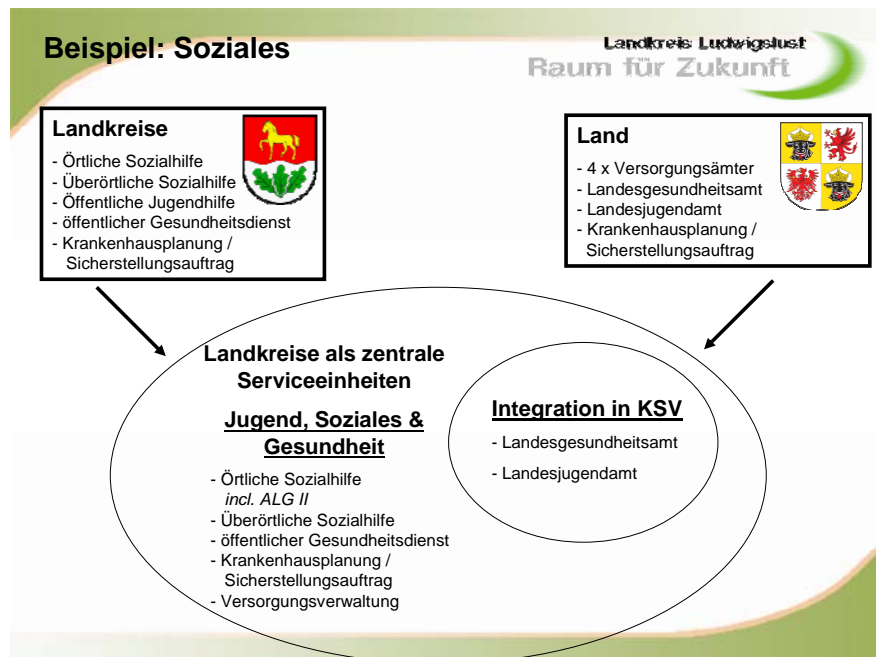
Beispiel: Soziales

Landkreis Ludwigslust
Raum für Zukunft

Landkreise
- Örtliche Sozialhilfe
- Überörtliche Sozialhilfe
- Öffentliche Jugendhilfe
- öffentlicher Gesundheitsdienst
- Krankenhausplanung / Sicherstellungsauftrag

Land
- 4 x Versorgungsämter
- Landesgesundheitsamt
- Landesjugendamt
- Krankenhausplanung / Sicherstellungsauftrag

Landkreise als zentrale Serviceeinheiten

Jugend, Soziales & Gesundheit

- Örtliche Sozialhilfe
incl. ALG II
- Überörtliche Sozialhilfe
- öffentlicher Gesundheitsdienst
- Krankenhausplanung / Sicherstellungsauftrag
- Versorgungsverwaltung

Integration in KSV
- Landesgesundheitsamt
- Landesjugendamt